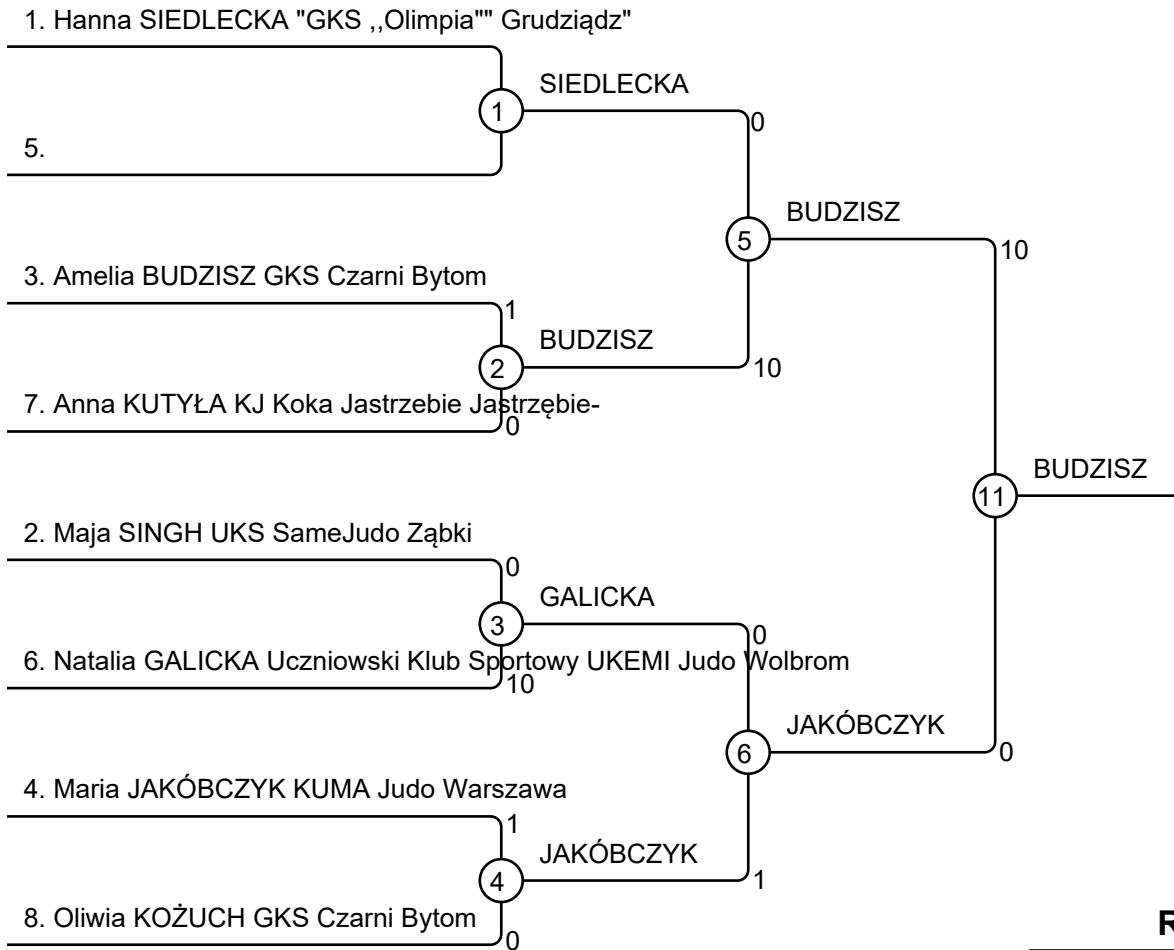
1. Hanna SIEDLECKA "GKS ,,Olimpia"" Grudziądz"

1

SIEDLECKA

0

5.

5

BUDZISZ

10

3. Amelia BUDZISZ GKS Czarni Bytom

1

2

BUDZISZ

10

7. Anna KUTYŁA KJ Koka Jastrzebie Jastrzębie-

0

11

BUDZISZ

2. Maja SINGH UKS SameJudo Ząbki

0

3

GALICKA

0

6. Natalia GALICKA Uczniowski Klub Sportowy UKEMI Judo Wolbrom

10

6

JAKÓBCZYK

0

4. Maria JAKÓBCZYK KUMA Judo Warszawa

1

4

JAKÓBCZYK

1

8. Oliwia KOŻUCH GKS Czarni Bytom

0

R